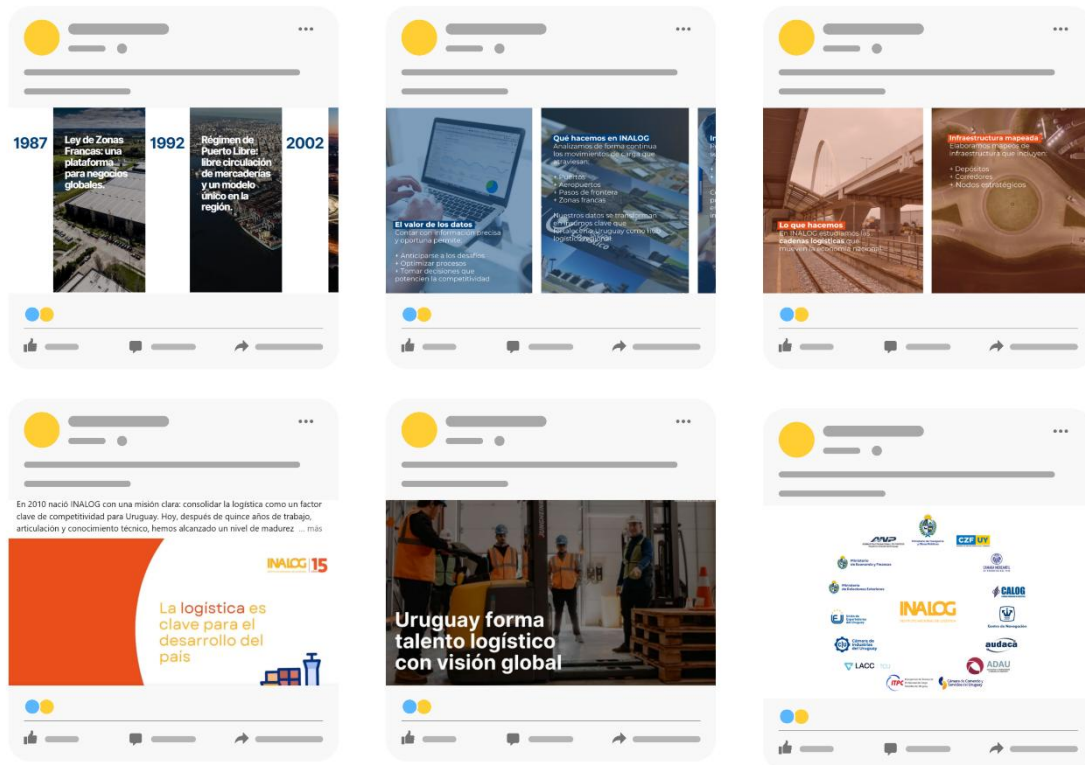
1987

Ley de Zonas Francas: una plataforma para negocios globales.

1992

Régimen de Puerto Libre: libre circulación de mercaderías y un modelo único en la región.

2002

El valor de los datos

Contar con información precisa y oportuna permite:

• Anticiparse a los desafíos
• Optimizar procesos
• Tomar decisiones que potencien la competitividad

Qué hacemos en INALOG

Analizamos de forma continua los movimientos de carga que atraviesan:

• Puertos
• Aeropuertos
• Pasos de frontera
• Zonas francas

Nuestros datos se transforman en insumos clave que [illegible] Uruguay como hub logístico global.

Lo que hacemos

En INALOG estudiamos las cadenas logísticas que mueven la economía nacional.

Infraestructura mapeada

Elaboramos mapeos de infraestructura que incluyen:

• Depósitos
• Corredores
• Nodos estratégicos

En 2010 nació INALOG con una misión clara: consolidar la logística como un factor clave de competitividad para Uruguay. Hoy, después de quince años de trabajo, articulación y conocimiento técnico, hemos alcanzado un nivel de madurez ... más

INALOG 15

La logística es clave para el desarrollo del país

Uruguay forma talento logístico con visión global

ANP

CZF UY

CALOG

INALOG

audaca

LACC

ADAU

ITPC